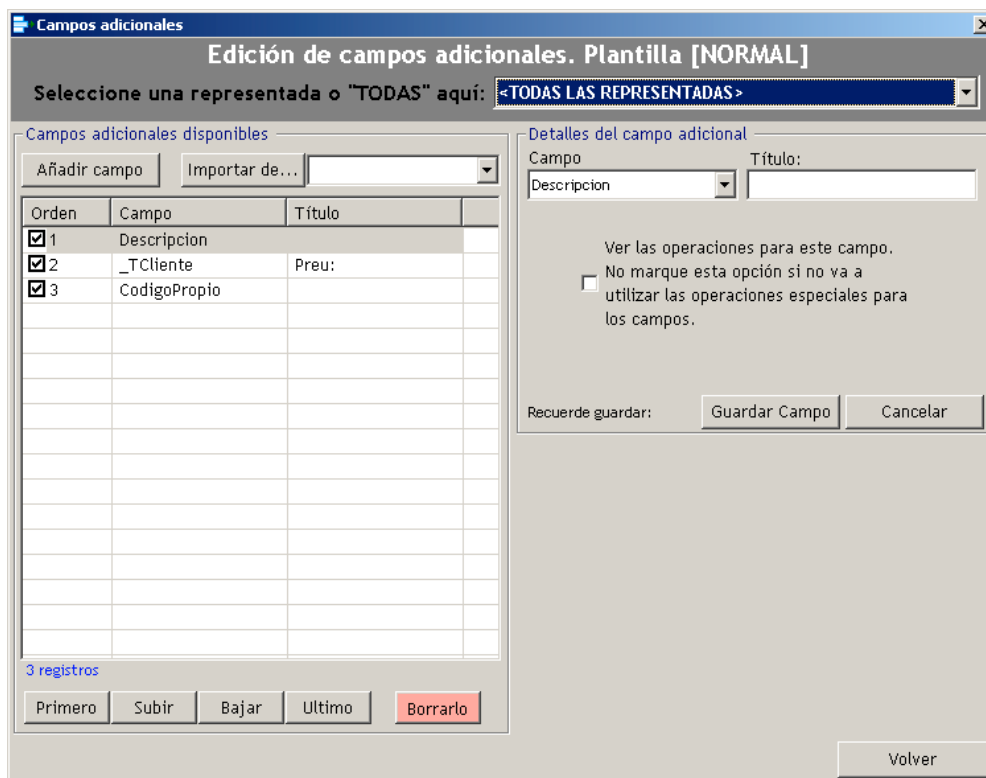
Campos adicionales

Edición de campos adicionales. Plantilla [NORMAL]

Seleccione una representada o "TODAS" aquí: <TODAS LAS REPRESENTADAS>

Campos adicionales disponibles

Añadir campo | Importar de...

| Orden | Campo | Título |
|---|---|---|
| 1 | Descripcion | |
| 2 | _TCliente | Preu: |
| 3 | CodigoPropio | |

3 registros

Primero | Subir | Bajar | Ultimo | Borrarlo

Detalles del campo adicional

Campo | Título:

Descripcion

Ver las operaciones para este campo. No marque esta opción si no va a utilizar las operaciones especiales para los campos.

Recuerde guardar: | Guardar Campo | Cancelar

Volver